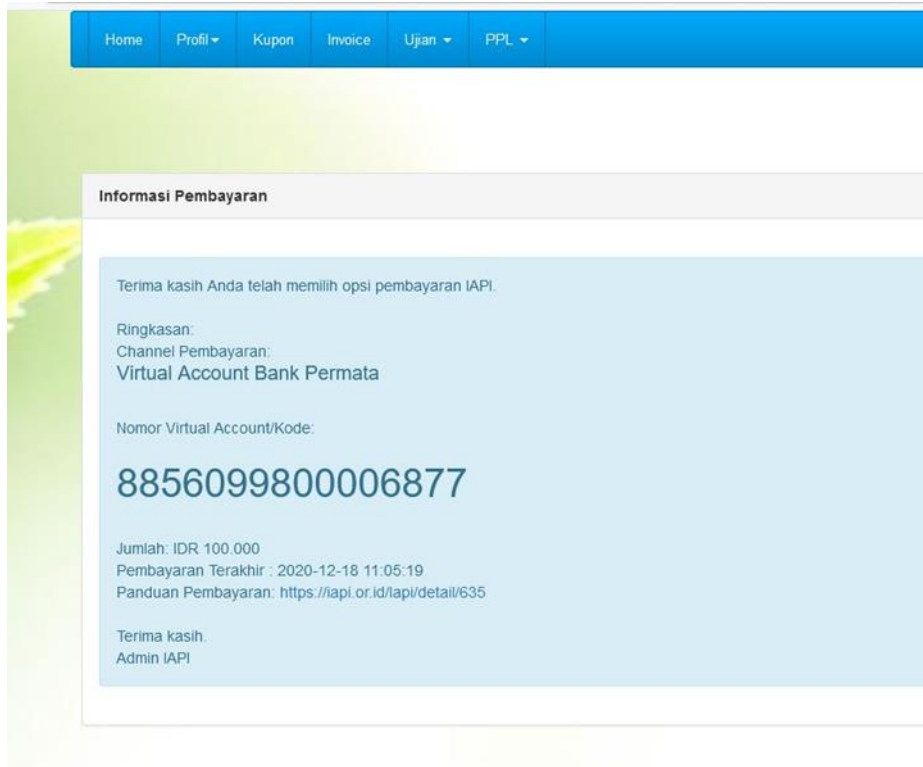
Home Profil ▾ Kupon Invoice Ujian ▾ PPL ▾

Informasi Pembayaran

Terima kasih Anda telah memilih opsi pembayaran IAPI.

Ringkasan:
Channel Pembayaran:
Virtual Account Bank Permata

Nomor Virtual Account/Kode:

8856099800006877

Jumlah: IDR 100.000
Pembayaran Terakhir : 2020-12-18 11:05:19
Panduan Pembayaran: https://iapi.or.id/Iapi/detail/635

Terima kasih.
Admin IAPI